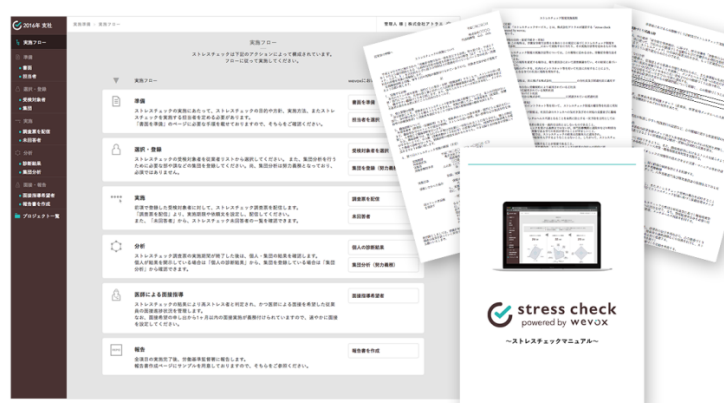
2016年 実施

実施フロー

準備
担当者

選択・登録
受検対象者
集団

実施
調査票を配信
未回答者

分析
診断結果
集団分析

面接・報告
面接指導希望者
報告書を作成

プロジェクト一覧

実施フロー

ストレスチェックは下記のアクションによって構成されています。
フローに沿って実施してください。

実施フロー

準備
ストレスチェックの実施にあたって、ストレスチェックの目的や方針、実施方法、またストレスチェックを実施する担当者を定める必要があります。
「調査を準備」のページに必要な手順を載せておりますので、そちらをご確認ください。

調査を準備
担当者を選択

選択・登録
ストレスチェックの受検対象者を従業員リストから選択してください。また、集団分析を行うために必要な部や課などの集団を登録してください。(※、集団分析は努力義務となっており、必須ではありません)

受検対象者を選択
集団を登録（努力義務）

実施
前項で登録した受検対象者に対して、ストレスチェック調査票を配信します。
「調査票を配信」より、実施期間や依頼文を設定し、配信してください。
また、「未回答者」から、ストレスチェック未回答者の一覧を確認できます。

調査票を配信
未回答者

分析
ストレスチェック調査票の実施期間が終了した後は、個人・集団の結果を確認します。
個人が結果を閲覧している場合は「個人の診断結果」から、集団を登録している場合は「集団分析」から確認できます。

個人の診断結果
集団分析（努力義務）

医師による面接指導
ストレスチェックの結果により高ストレス者と判定され、かつ面談による面接を希望した従業員の面接指導状況を管理します。
なお、面接希望の申し出から1ヶ月以内の面接実施が義務付けられていますので、速やかに面接を設定してください。

面接指導希望者

報告
各項目の実施完了後、労働基準監督署に報告します。
報告書作成ページにサンプルを用意しておりますので、そちらをご参照ください。

報告書を作成

stress check
powered by wevox
～ストレスチェックマニュアル～